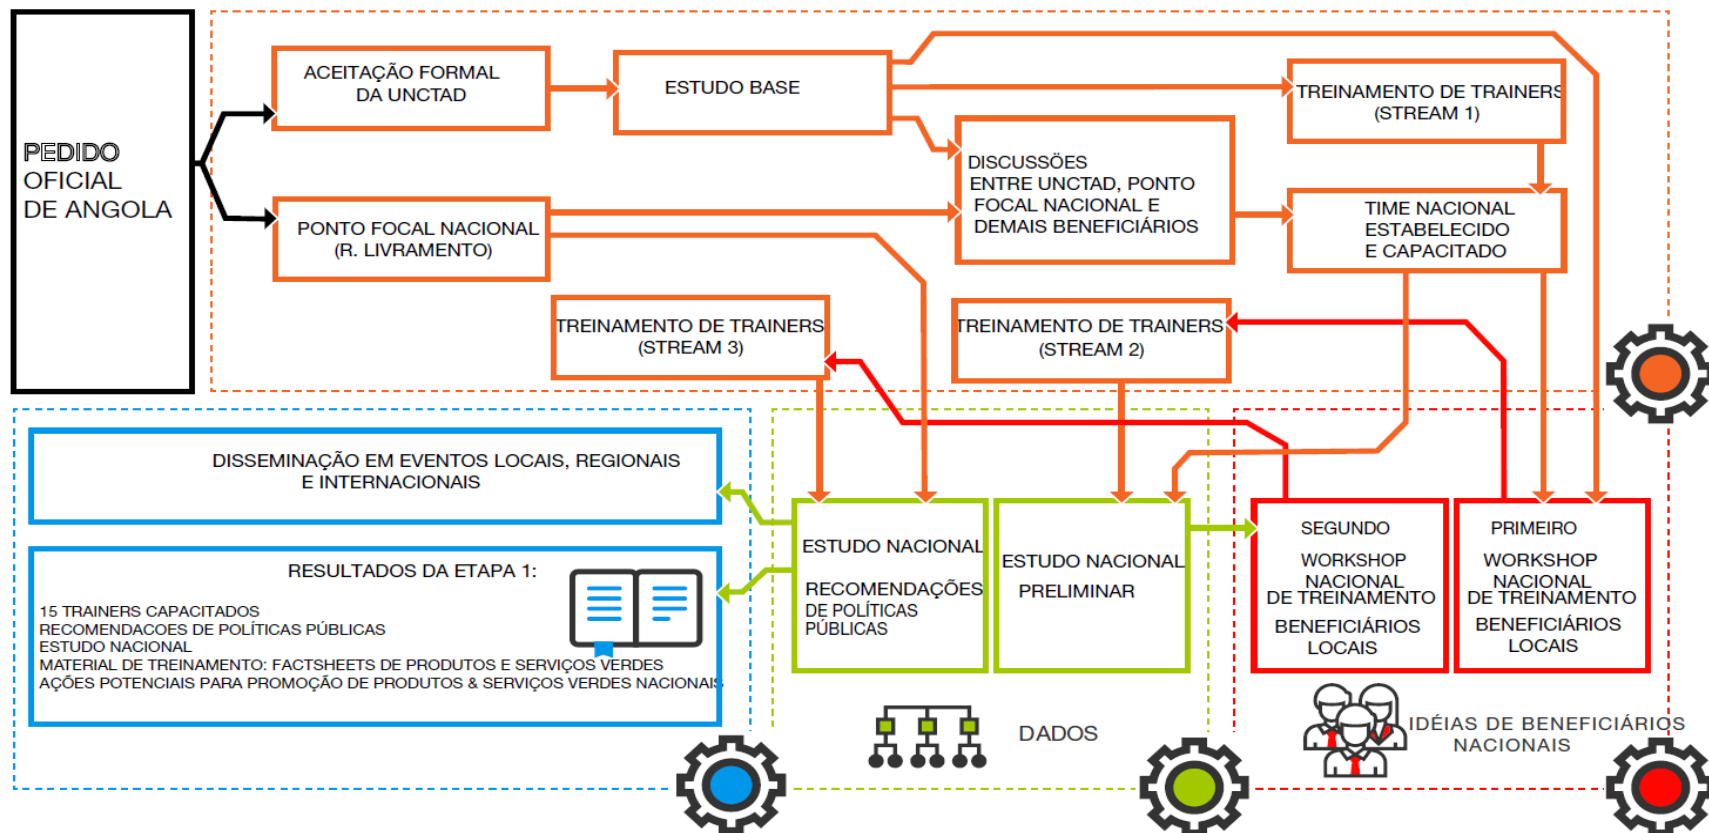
PEDIDO OFICIAL DE ANGOLA

ACEITAÇÃO FORMAL DA UNCTAD

ESTUDO BASE

TREINAMENTO DE TRAINERS (STREAM 1)

DISCUSSÕES ENTRE UNCTAD, PONTO FOCAL NACIONAL E DEMAIS BENEFICIÁRIOS

PONTO FOCAL NACIONAL (R. LIVRAMENTO)

TIME NACIONAL ESTABELECIDO E CAPACITADO

TREINAMENTO DE TRAINERS (STREAM 3)

TREINAMENTO DE TRAINERS (STREAM 2)

DISSEMINAÇÃO EM EVENTOS LOCAIS, REGIONAIS E INTERNACIONAIS

RESULTADOS DA ETAPA 1:

15 TRAINERS CAPACITADOS
RECOMENDACOES DE POLÍTICAS PÚBLICAS
ESTUDO NACIONAL
MATERIAL DE TREINAMENTO: FACTSHEETS DE PRODUTOS E SERVIÇOS VERDES
AÇÕES POTENCIAIS PARA PROMOÇÃO DE PRODUTOS & SERVIÇOS VERDES NACIONAIS

ESTUDO NACIONAL

RECOMENDAÇÕES DE POLÍTICAS PÚBLICAS

ESTUDO NACIONAL PRELIMINAR

SEGUNDO WORKSHOP NACIONAL DE TREINAMENTO BENEFICIÁRIOS LOCAIS

PRIMEIRO WORKSHOP NACIONAL DE TREINAMENTO BENEFICIÁRIOS LOCAIS

DADOS

IDÉIAS DE BENEFICIÁRIOS NACIONAIS